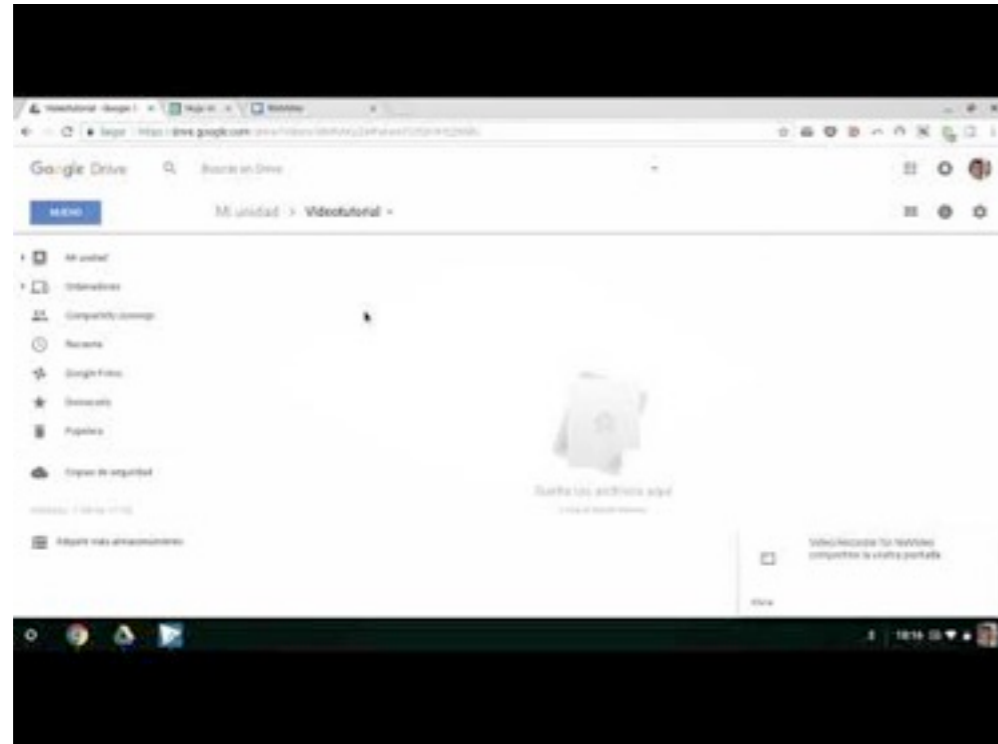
Videotutorial - Google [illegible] | Hoja sin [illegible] | WeVideo

Seguro | https://drive.google.com/drive/folders/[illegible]

Google Drive

Buscar en Drive

NUEVO

Mi unidad > Videotutorial

Mi unidad

Ordenadores

Compartido conmigo

Reciente

Google Fotos

Destacado

Papelera

Copias de seguridad

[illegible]

Adquirir más almacenamiento

Suelta tus archivos aquí

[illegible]

Video Recorder for WeVideo comparte tu vuestra pantalla

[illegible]

18:16